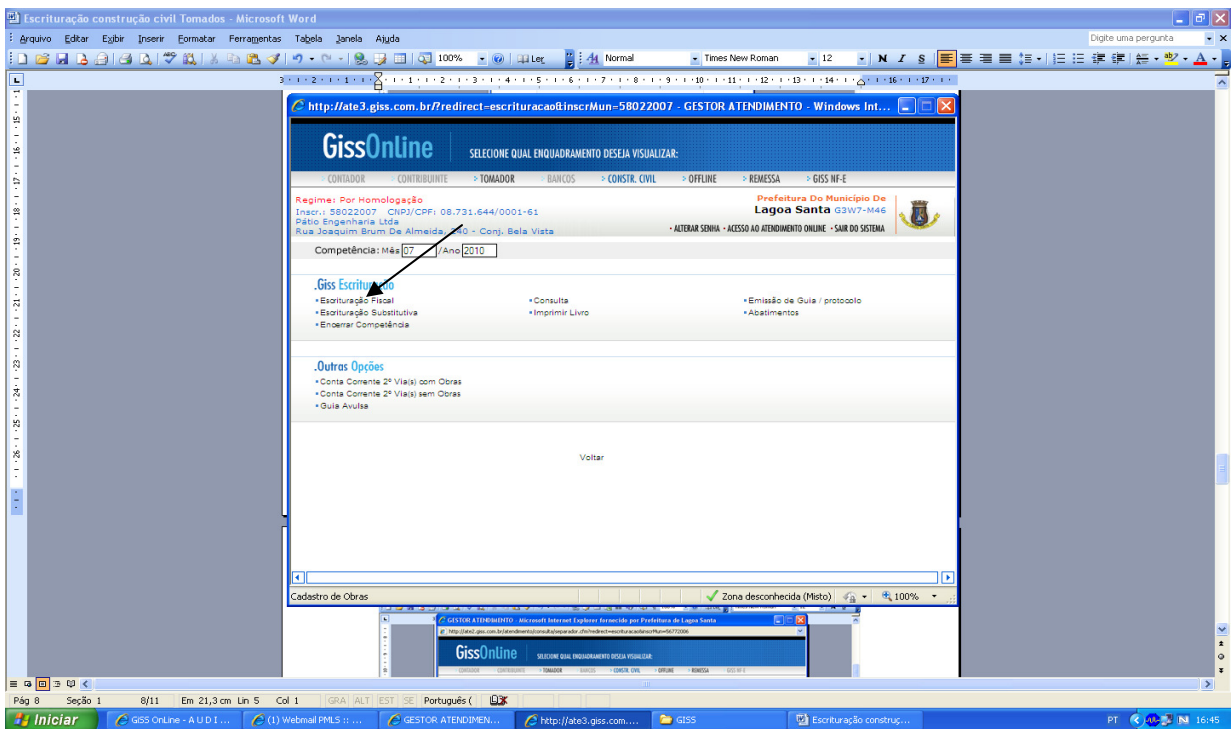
Escrituração construção civil Tomados - Microsoft Word

Arquivo Editar Exibir Inserir Formatar Ferramentas Tabela Janela Ajuda

Digite uma pergunta

100% Ler Normal Times New Roman 12

http://ate3.giss.com.br/?redirect=escrituracao&inscrMun=58022007 - GESTOR ATENDIMENTO - Windows Int...

GissOnline SELECIONE QUAL ENQUADRAMENTO DESEJA VISUALIZAR:

CONTADOR CONTRIBUINTE TOMADOR BANCOS CONSTR. CIVIL OFFLINE REMESSA GISS NF-E

Regime: Por Homologação
Inscr.: 58022007 CNPJ/CPF: 08.731.644/0001-61
Pátio Engenharia Ltda
Rua Joaquim Brum De Almeida, 240 - Conj. Bela Vista

Prefeitura Do Município De
Lagoa Santa G3W7-M46

ALTERAR SENHA • ACESSO AO ATENDIMENTO ONLINE • SAIR DO SISTEMA

Competência: Mês 07 / Ano 2010

.Giss Escrituração

Escrituração Fiscal
Escrituração Substitutiva
Encerrar Competência
Consulta
Imprimir Livro
Emissão de Guia / protocolo
Abatimentos

.Outras Opções

Conta Corrente 2º Via(s) com Obras
Conta Corrente 2º Via(s) sem Obras
Guia Avulsa

Voltar

Cadastro de Obras

Zona desconhecida (Misto) 100%

GESTOR ATENDIMENTO - Microsoft Internet Explorer fornecido por Prefeitura de Lagoa Santa
http://ate3.giss.com.br/atendimento/consulta/separador.cfm?redirect=escrituracao&inscrMun=56772006
GissOnline SELECIONE QUAL ENQUADRAMENTO DESEJA VISUALIZAR:
CONTADOR CONTRIBUINTE TOMADOR BANCOS CONSTR. CIVIL OFFLINE REMESSA GISS NF-E

Pág 8 Seção 1 8/11 Em 21,3 cm Lin 5 Col 1 GRA ALT EST SE Português (

Iniciar GISS OnLine - A U D I ... (1) Webmail PMLS :: ... GESTOR ATENDIMEN... http://ate3.giss.com.... GISS Escrituração construç...

PT 16:45